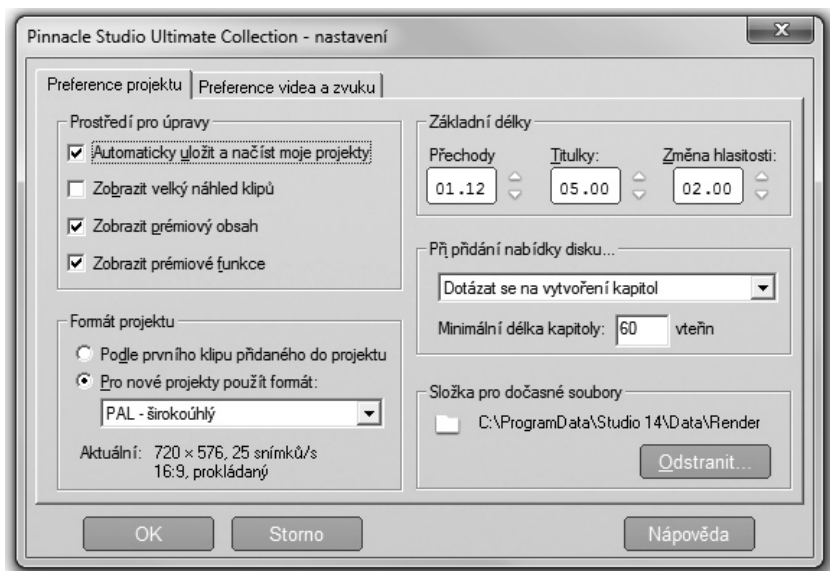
Pinnacle Studio Ultimate Collection - nastavení

Preference projektu | Preference videa a zvuku

Prostředí pro úpravy

Automaticky uložit a načíst moje projekty

Zobrazit velký náhled klipů

Zobrazit prémiový obsah

Zobrazit prémiové funkce

Základní délky

Přechody 01.12

Titulky: 05.00

Změna hlasitosti: 02.00

Při přidání nabídky disku...

Dotázat se na vytvoření kapitol

Minimální délka kapitoly: 60 vteřin

Formát projektu

Podle prvního klipu přidaného do projektu

Pro nové projekty použít formát:

PAL - širokoúhlý

Aktuální: 720 × 576, 25 snímků/s
16:9, prokládaný

Složka pro dočasné soubory

C:\ProgramData\Studio 14\Data\Render

Odstranit...

OK

Storno

Nápověda